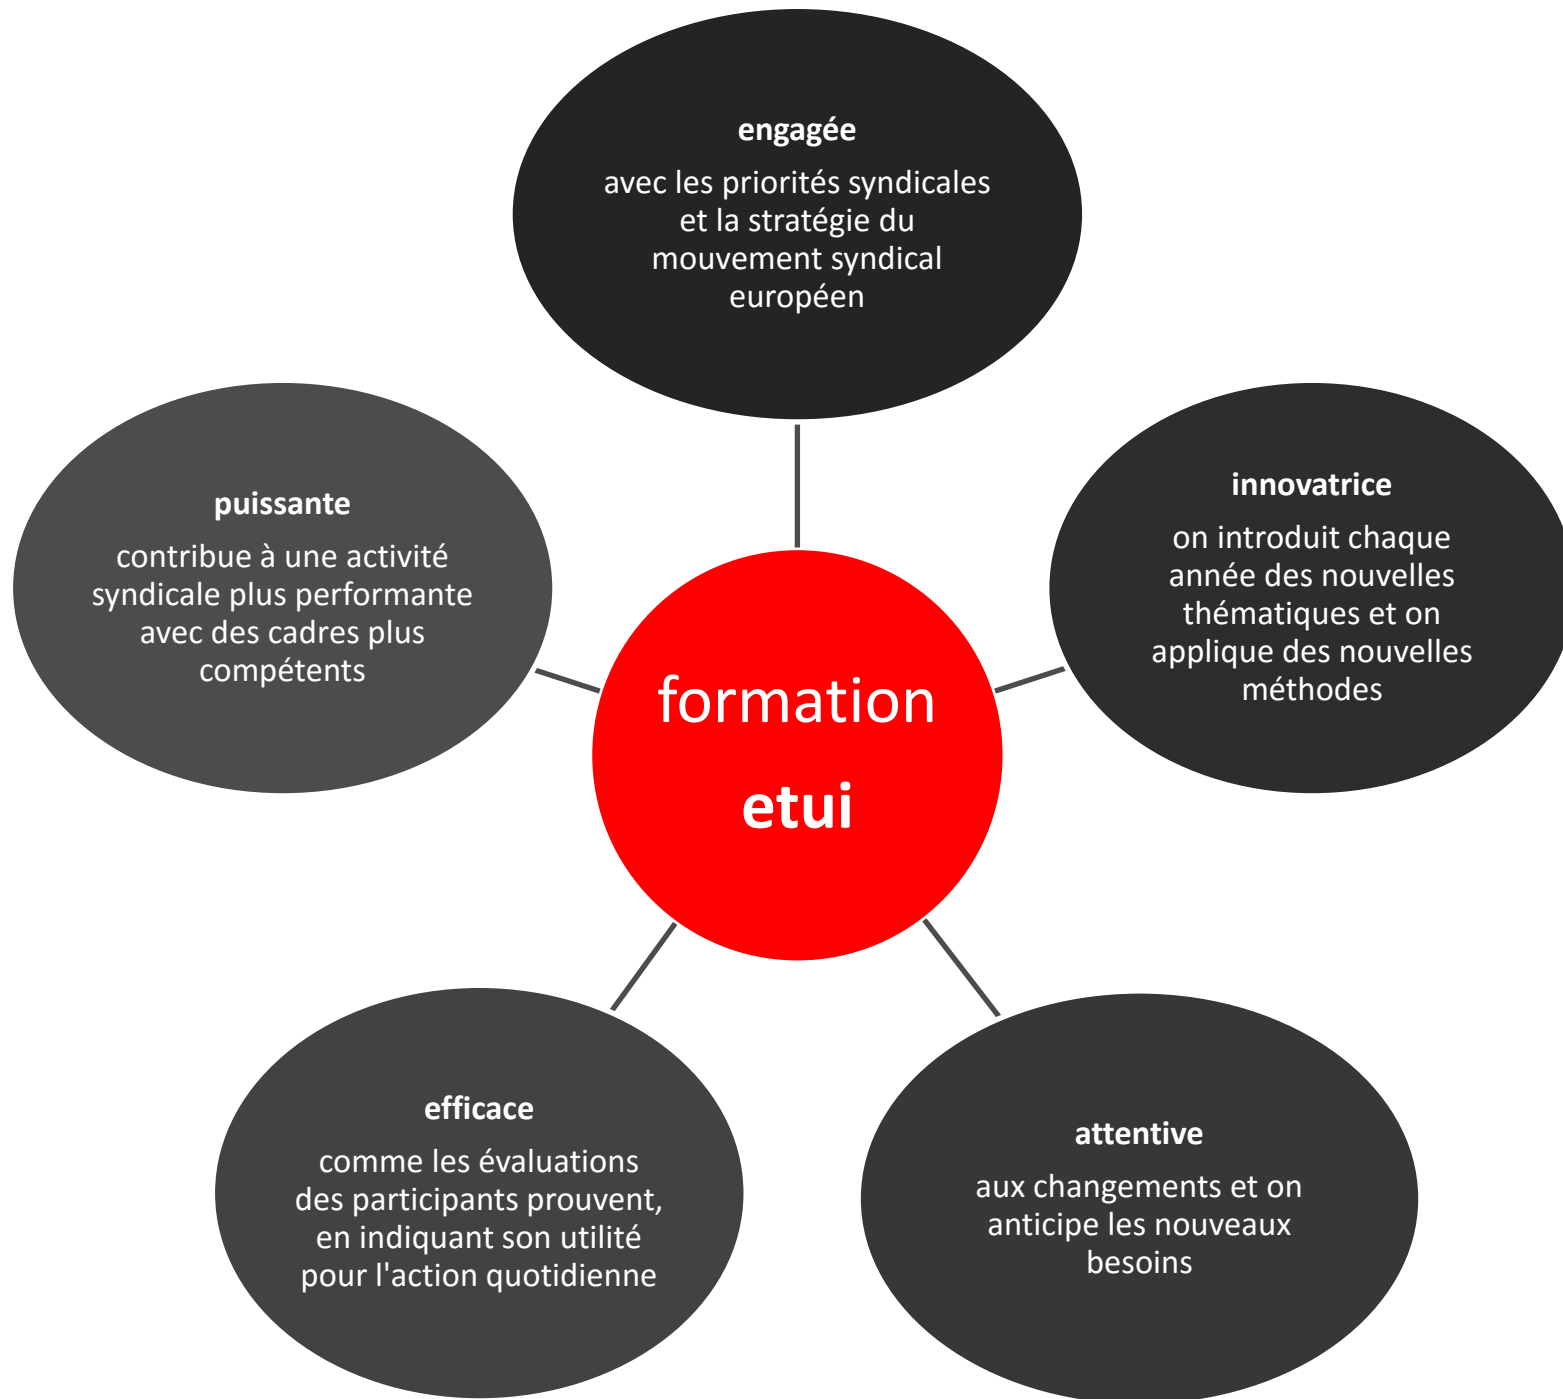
engagée

avec les priorités syndicales et la stratégie du mouvement syndical européen

puissante

contribue à une activité syndicale plus performante avec des cadres plus compétents

formation

etui

innovatrice

on introduit chaque année des nouvelles thématiques et on applique des nouvelles méthodes

efficace

comme les évaluations des participants prouvent, en indiquant son utilité pour l'action quotidienne

attentive

aux changements et on anticipe les nouveaux besoins